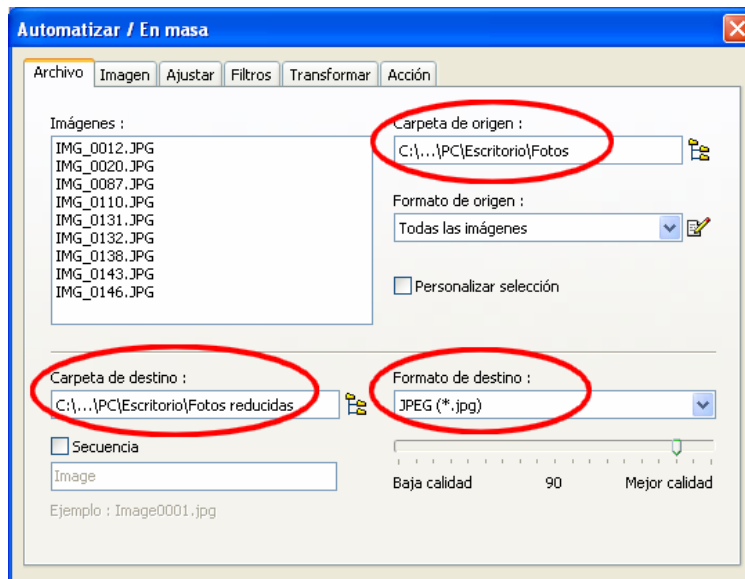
Automatizar / En masa

Archivo | Imagen | Ajustar | Filtros | Transformar | Acción

Imágenes :

IMG_0012.JPG
IMG_0020.JPG
IMG_0087.JPG
IMG_0110.JPG
IMG_0131.JPG
IMG_0132.JPG
IMG_0138.JPG
IMG_0143.JPG
IMG_0146.JPG

Carpeta de origen :

C:\...\PC\Escritorio\Fotos

Formato de origen :

Todas las imágenes

Personalizar selección

Carpeta de destino :

C:\...\PC\Escritorio\Fotos reducidas

Secuencia

Image

Ejemplo : Image0001.jpg

Formato de destino :

JPEG (*.jpg)

Baja calidad 90 Mejor calidad